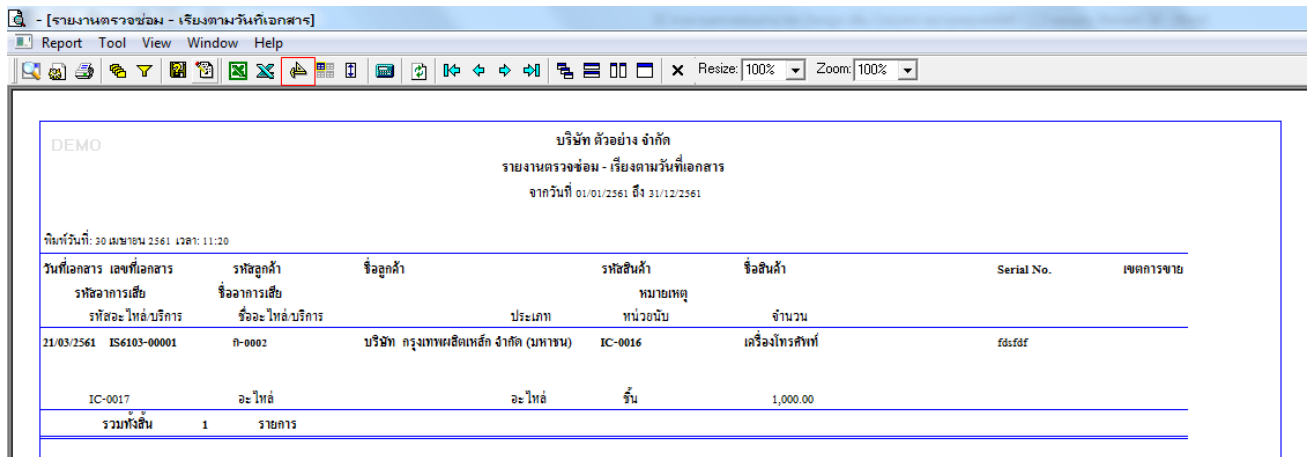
- [รายงานตรวจซ่อม - เรียงตามวันที่เอกสาร]

Report Tool View Window Help

Resize: 100% Zoom: 100%

DEMO

บริษัท ตัวอย่าง จำกัด
รายงานตรวจซ่อม - เรียงตามวันที่เอกสาร
จากวันที่ 01/01/2561 ถึง 31/12/2561

พิมพ์วันที่: 30 เมษายน 2561 เวลา: 11:20

วันที่เอกสาร เลขที่เอกสาร รหัสลูกค้า ชื่อลูกค้า รหัสสินค้า ชื่อสินค้า Serial No. เขตการขาย
รหัสอาการเสีย ชื่ออาการเสีย หมายเหตุ
รหัสอะไหล่/บริการ ชื่ออะไหล่/บริการ ประเภท หน่วยนับ จำนวน

21/03/2561 IS6103-00001 ก-0002 บริษัท กรุงเทพผลิตเหล็ก จำกัด (มหาชน) IC-0016 เครื่องโทรศัพท์ fdsfdf

IC-0017 อะไหล่ อะไหล่ ชิ้น 1,000.00

รวมทั้งสิ้น 1 รายการ